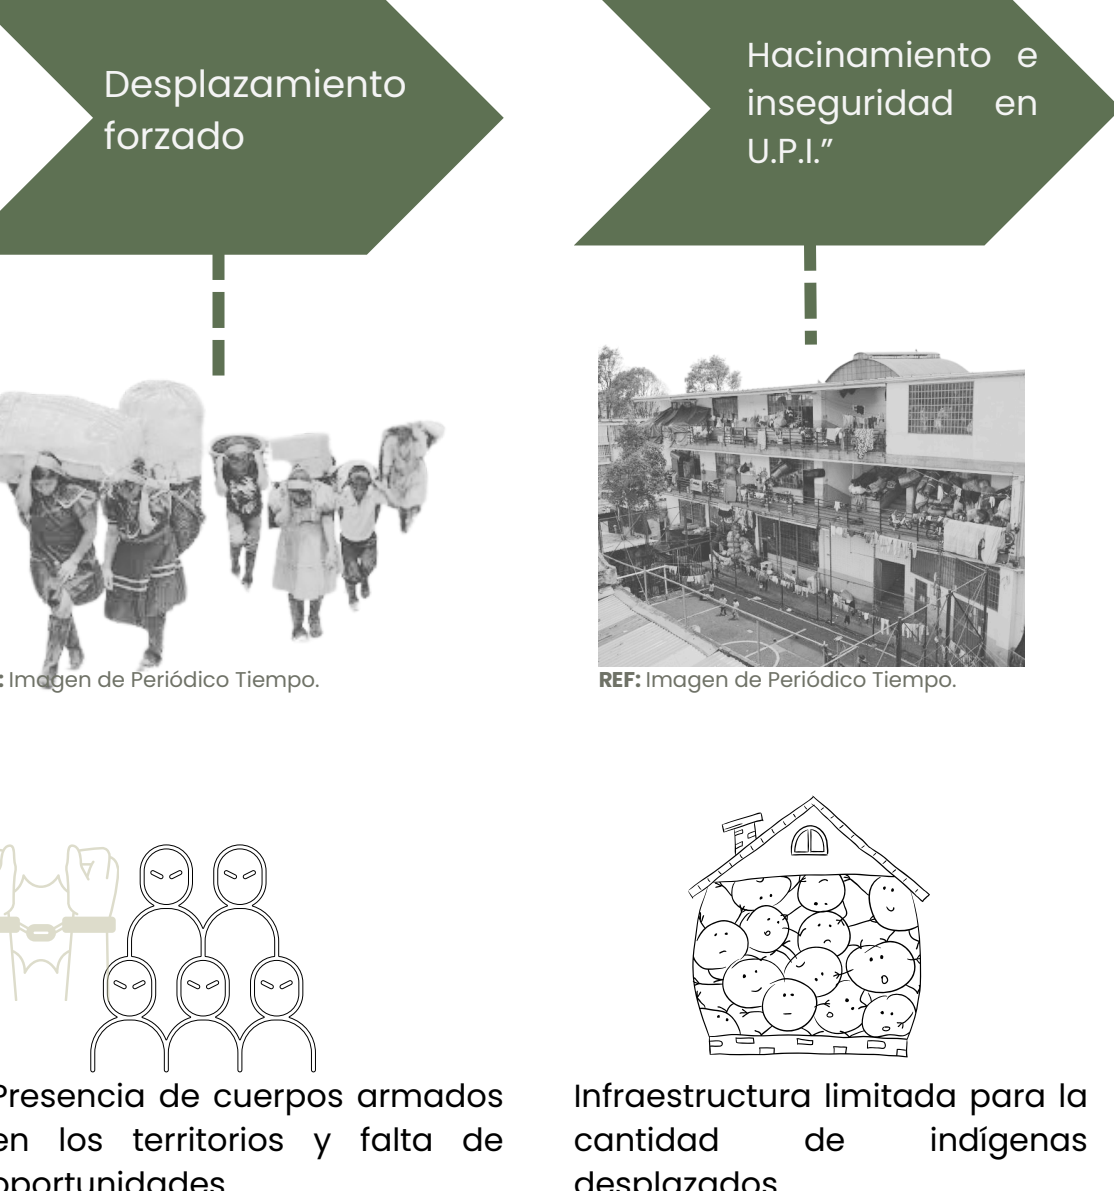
Desplazamiento forzado

Hacinamiento e inseguridad en U.P.I.”

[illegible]: Imagen de Periódico Tiempo.

REF: Imagen de Periódico Tiempo.

Presencia de cuerpos armados en los territorios y falta de oportunidades

Infraestructura limitada para la cantidad de indígenas desplazados